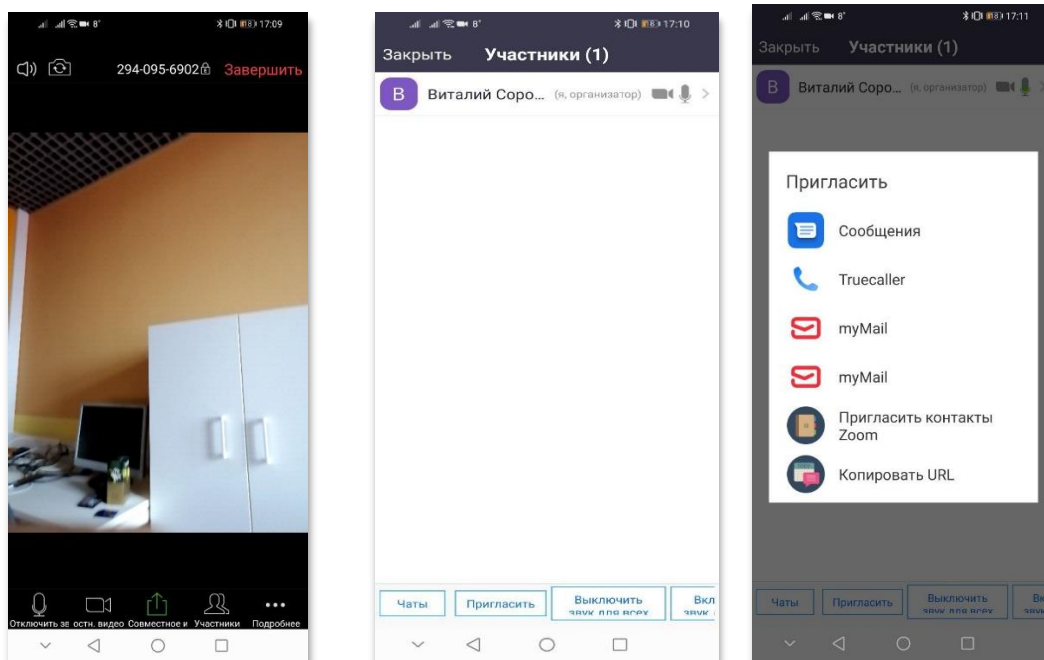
8° 17:09

294-095-6902 Завершить

Отключить зв остн. видео Совместное и Участники Подробнее

8° 17:10

Закрыть Участники (1)

В Виталий Соро... (я, организатор)

Чаты Пригласить Выключить звук для всех Вкл звук

8° 17:11

Закрыть Участники (1)

В Виталий Соро... (я, организатор)

Пригласить

Сообщения

Truecaller

myMail

myMail

Пригласить контакты Zoom

Копировать URL

Чаты Пригласить Выключить звук для всех Вк звук